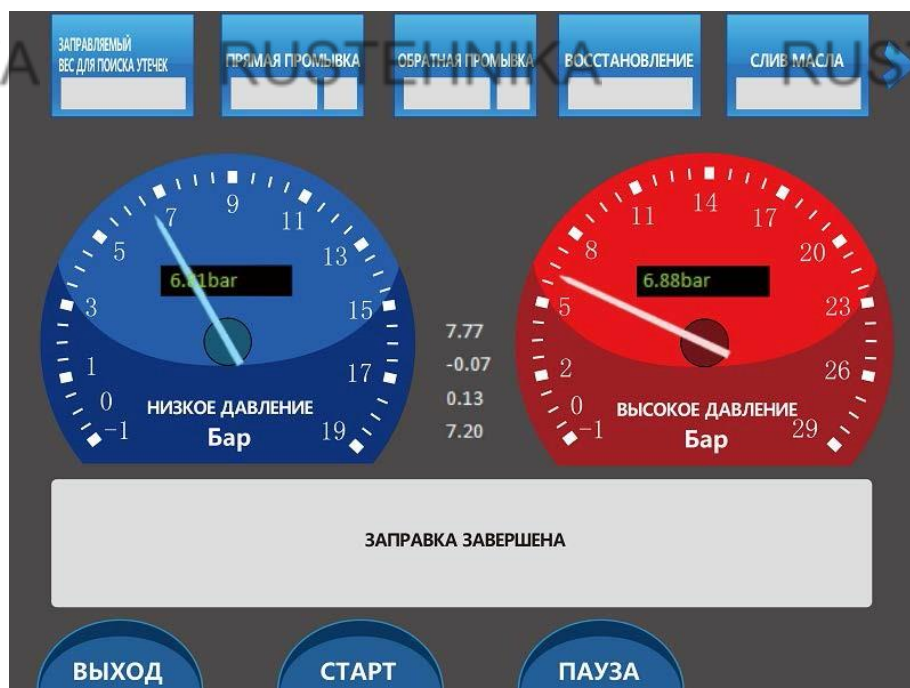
A RUSTEHNIKA RUS

ЗАПРАВЛЯЕМЫЙ ВЕС ДЛЯ ПОИСКА УТЕЧЕК

ПРЯМАЯ ПРОМЫВКА

ОБРАТНАЯ ПРОМЫВКА

ВОССТАНОВЛЕНИЕ

СЛИВ МАСЛА

-1 0 1 3 5 7 9 11 13 15 17 19

6.81bar

НИЗКОЕ ДАВЛЕНИЕ
Бар

7.77
-0.07
0.13
7.20

-1 0 2 5 8 11 14 17 20 23 26 29

6.88bar

ВЫСОКОЕ ДАВЛЕНИЕ
Бар

ЗАПРАВКА ЗАВЕРШЕНА

ВЫХОД

СТАРТ

ПАУЗА